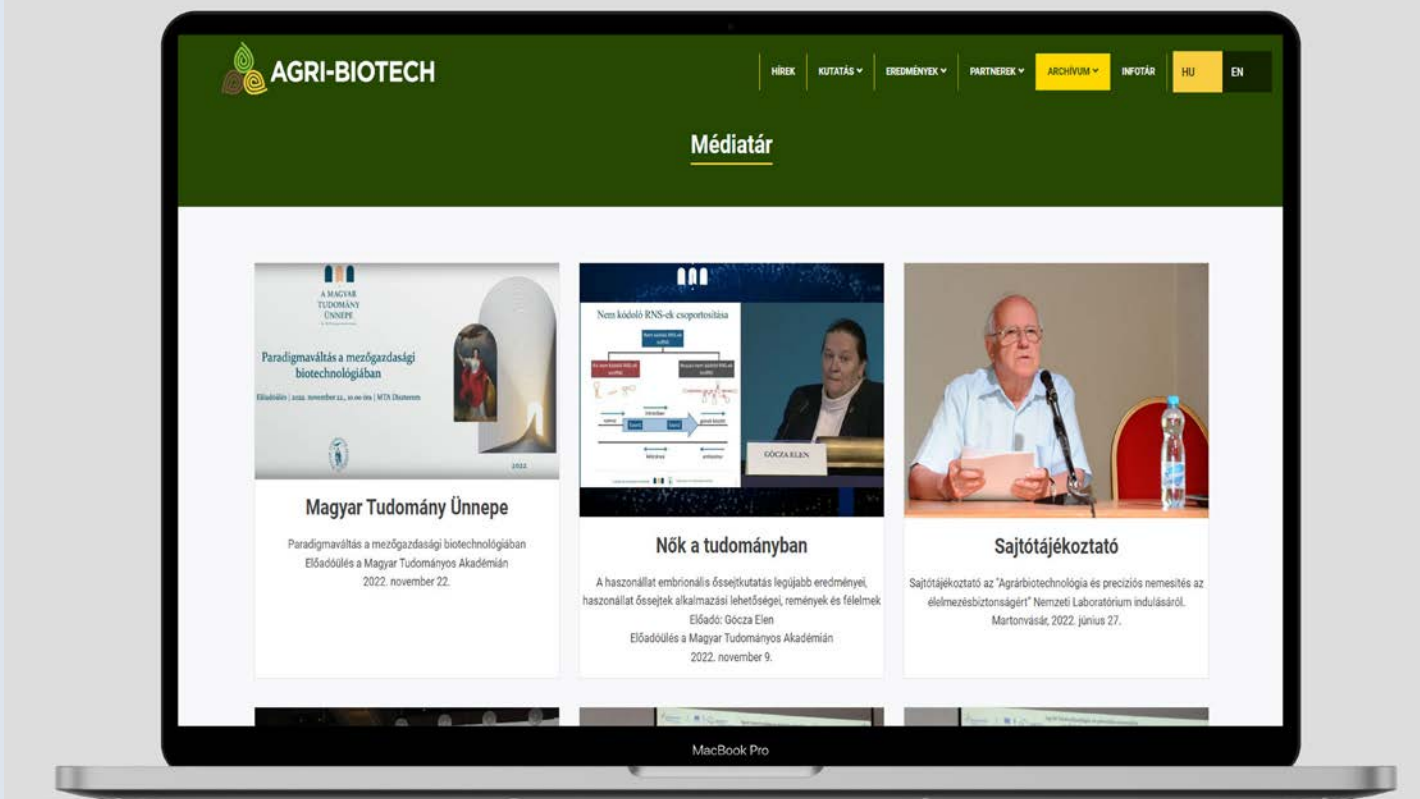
AGRI-BIOTECH

HÍREK KUTATÁS EREDMÉNYEK PARTNEREK ARCHÍVUM INFOTÁR HU EN

Médiatár

A MAGYAR TUDOMÁNY ÜNNEPE

Paradigmaváltás a mezőgazdasági biotechnológiában

Előadóülés | 2022. november 22., 10.00 óra | MTA Díszterem

2022

Magyar Tudomány Ünnepe

Paradigmaváltás a mezőgazdasági biotechnológiában
Előadóülés a Magyar Tudományos Akadémián
2022. november 22.

Nem kódoló RNS-ek csoportosítása

GÓCZA ELEN

Nők a tudományban

A haszonállat embrionális őssejtkutatás legújabb eredményei, haszonállat őssejtek alkalmazási lehetőségei, remények és félelmek
Előadó: Gócza Elen
Előadóülés a Magyar Tudományos Akadémián
2022. november 9.

Sajtótájékoztató

Sajtótájékoztató az "Agrárbiotechnológia és precíziós nemesítés az élelmezésbiztonságért" Nemzeti Laboratórium indulásáról.
Martonvásár, 2022. június 27.

MacBook Pro